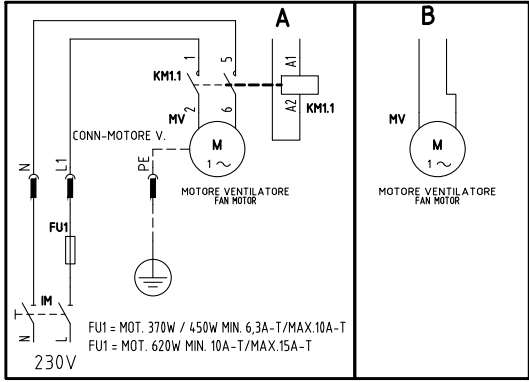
A

B

1

5

KM1.1

A1

A2

KM1.1

2

6

MV

M

1 ~

CONN-MOTORE V.

N

L1

PE

MOTORE VENTILATORE
FAN MOTOR

FU1

IM

N

L

230V

FU1 = MOT. 370W / 450W MIN. 6,3A-T/MAX.10A-T
FU1 = MOT. 620W MIN. 10A-T/MAX.15A-T

MV

M

1 ~

MOTORE VENTILATORE
FAN MOTOR